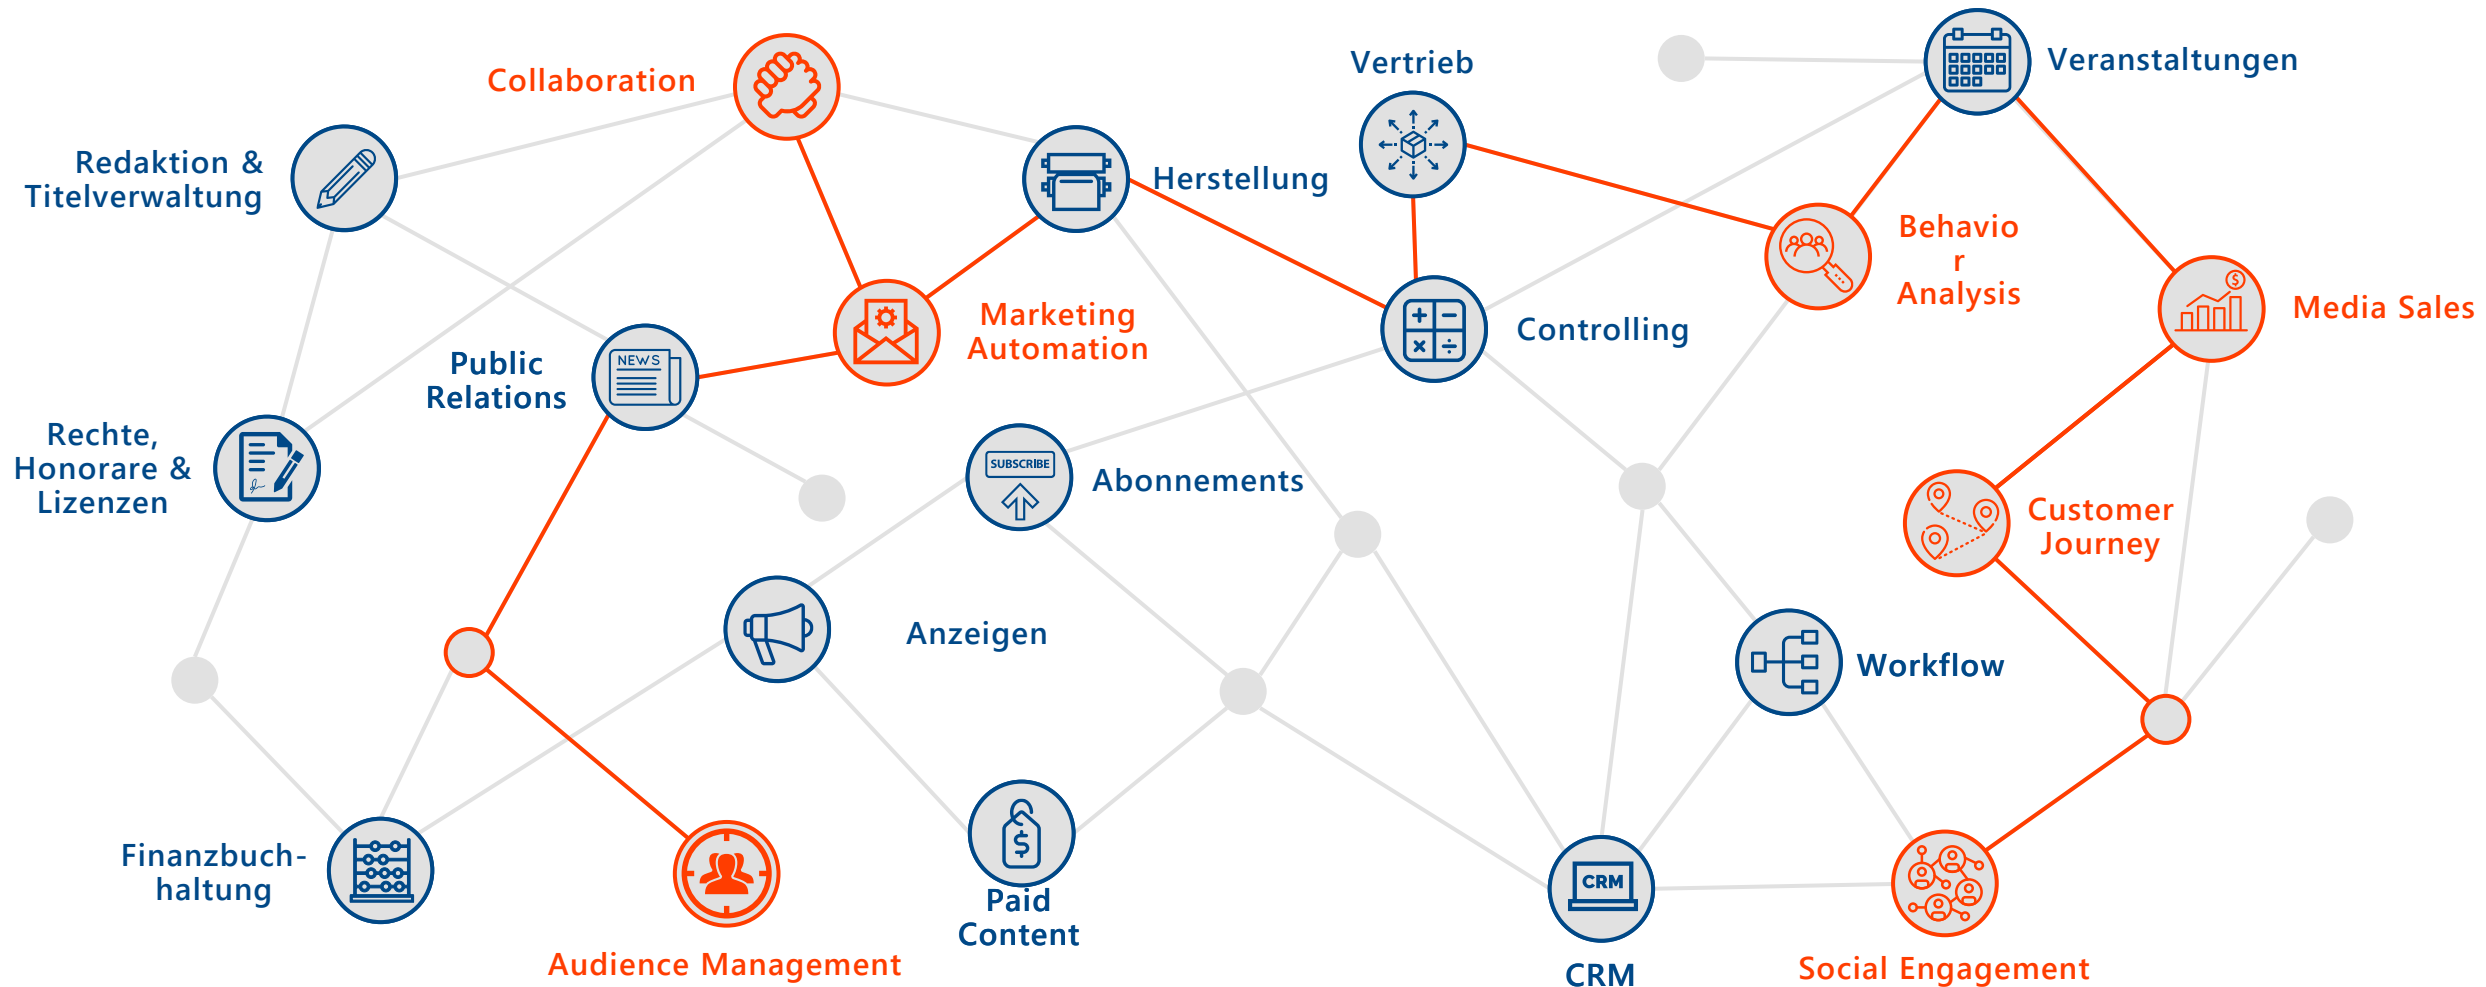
Collaboration

Vertrieb

Veranstaltungen

Redaktion & Titelverwaltung

Herstellung

Behavio r Analysis

Marketing Automation

Controlling

Media Sales

Public Relations

NEWS

Rechte, Honorare & Lizenzen

SUBSCRIBE

Abonnements

Customer Journey

Anzeigen

Workflow

Finanzbuch-haltung

Paid Content

CRM

CRM

Audience Management

Social Engagement